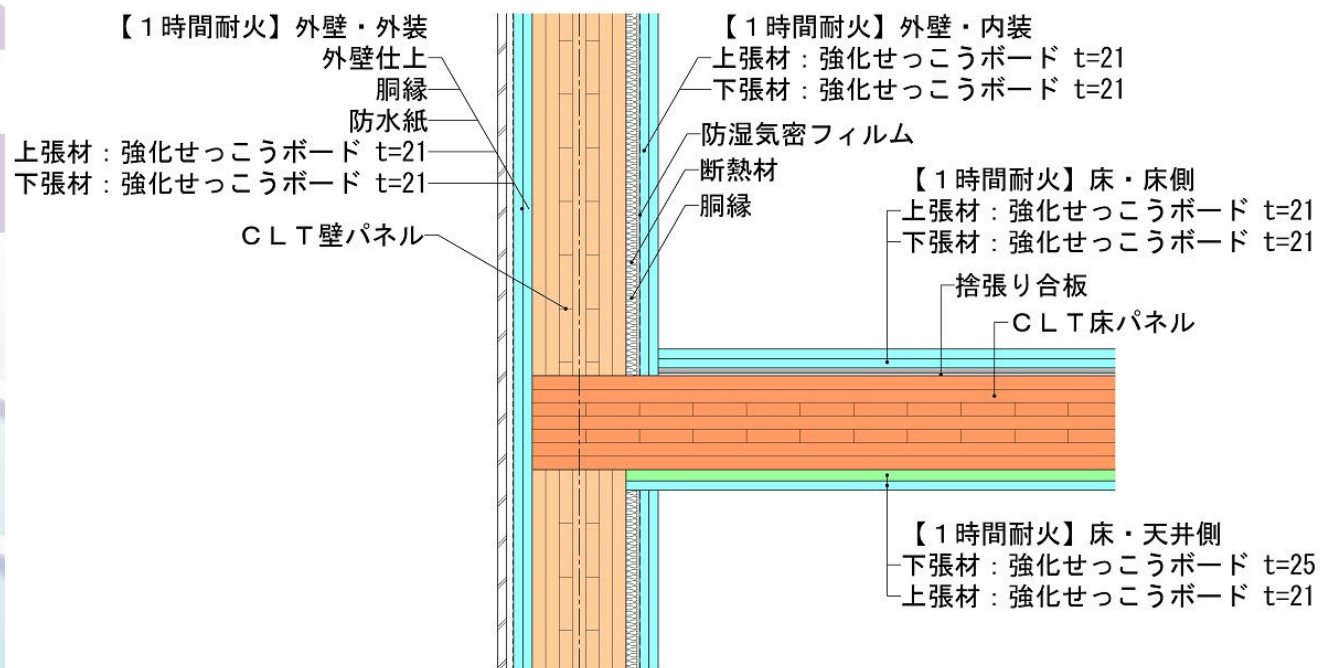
【１時間耐火】外壁・外装
外壁仕上
胴縁
防水紙
上張材：強化せっこうボード t=21
下張材：強化せっこうボード t=21
ＣＬＴ壁パネル

【１時間耐火】外壁・内装
上張材：強化せっこうボード t=21
下張材：強化せっこうボード t=21
防湿気密フィルム
断熱材
胴縁

【１時間耐火】床・床側
上張材：強化せっこうボード t=21
下張材：強化せっこうボード t=21
捨張り合板
ＣＬＴ床パネル

【１時間耐火】床・天井側
下張材：強化せっこうボード t=25
上張材：強化せっこうボード t=21